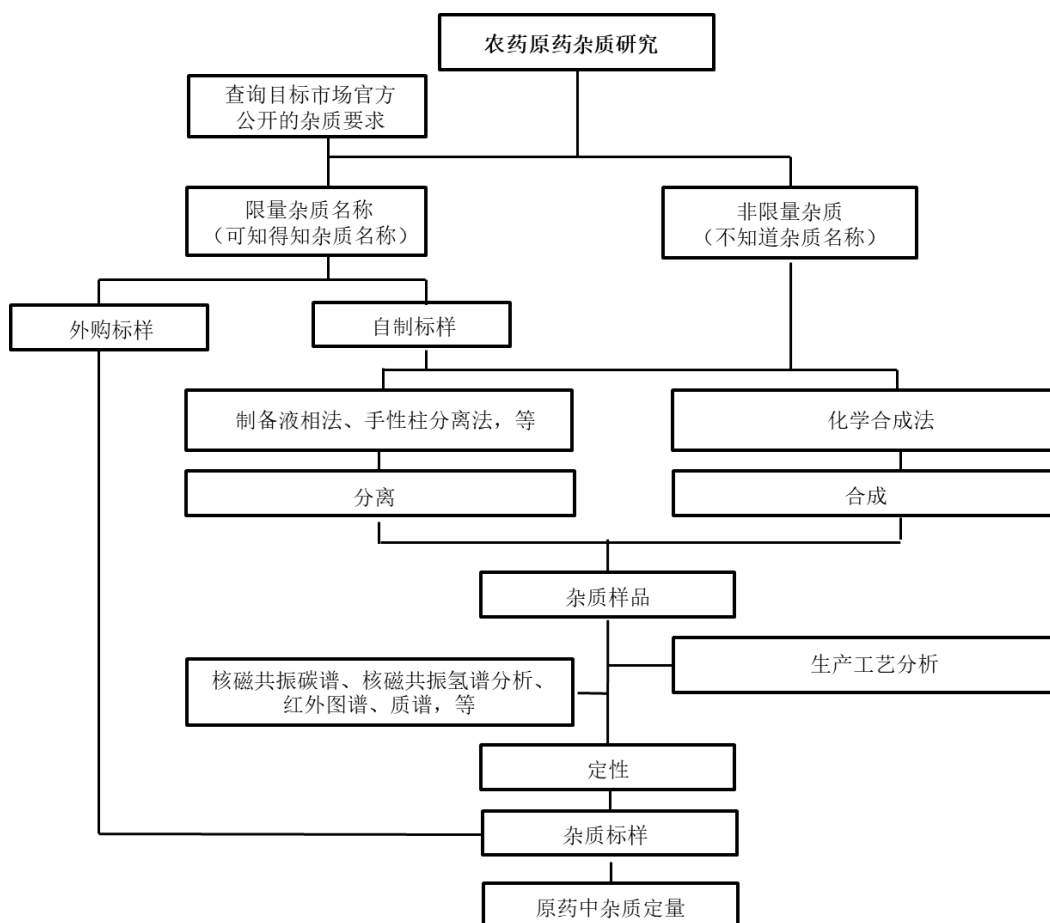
农药原药杂质研究

查询目标市场官方公开的杂质要求

限量杂质名称
（可知得知杂质名称）

非限量杂质
（不知道杂质名称）

外购标样

自制标样

制备液相法、手性柱分离法，等

化学合成法

分离

合成

杂质样品

核磁共振碳谱、核磁共振氢谱分析、红外图谱、质谱，等

生产工艺分析

定性

杂质标样

原药中杂质定量